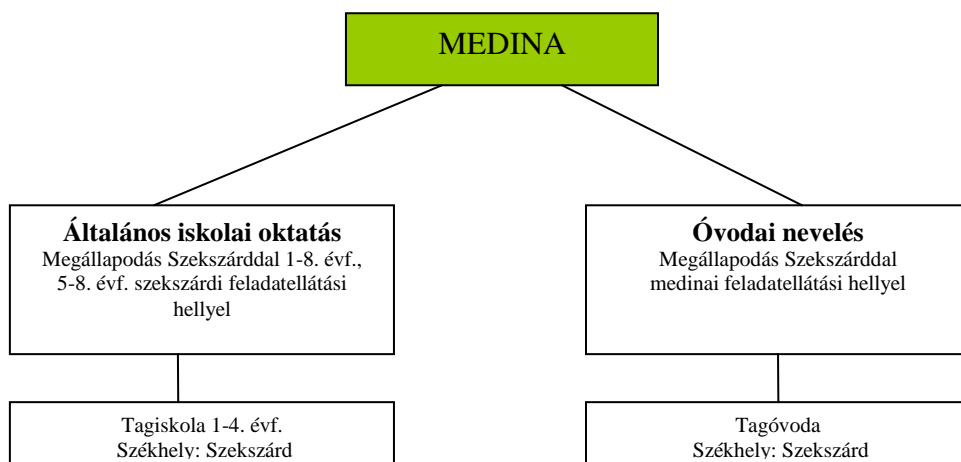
MEDINA

**Általános iskolai oktatás**
Megállapodás Szekszárddal 1-8. évf., 5-8. évf. szekszárdi feladatellátási hellyel

Tagiskola 1-4. évf.
Székhely: Szekszárd

**Óvodai nevelés**
Megállapodás Szekszárddal medinai feladatellátási hellyel

Tagóvoda
Székhely: Szekszárd